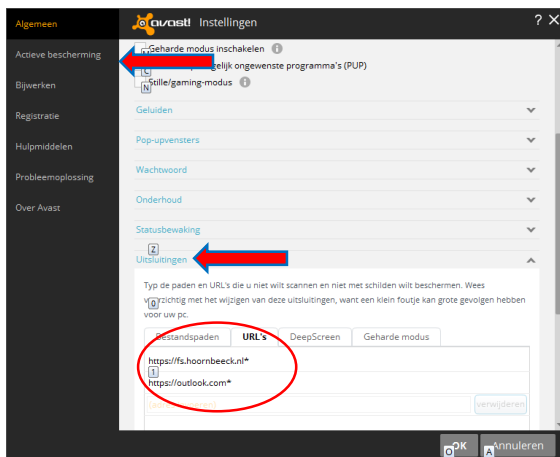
Algemeen
Actieve bescherming
Bijwerken
Registratie
Hulpmiddelen
Probleemoplossing
Over Avast

avast! Instellingen
?
Geharde modus inschakelen
C
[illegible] ijk ongewenste programma's (PUP)
N
Stille/gaming-modus
Geluiden
Pop-upvensters
Wachtwoord
Onderhoud
Statusbewaking
Z
Uitsluitingen
Typ de paden en URL's die u niet wilt scannen en niet met schilden wilt beschermen. Wees voorzichtig met het wijzigen van deze uitsluitingen, want een klein foutje kan grote gevolgen hebben voor uw pc.
B
Bestandspaden
URL's
DeepScreen
Geharde modus
https://fs.hoornbeeck.nl*
1
https://outlook.com*
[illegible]
verwijderen
O OK
A Annuleren